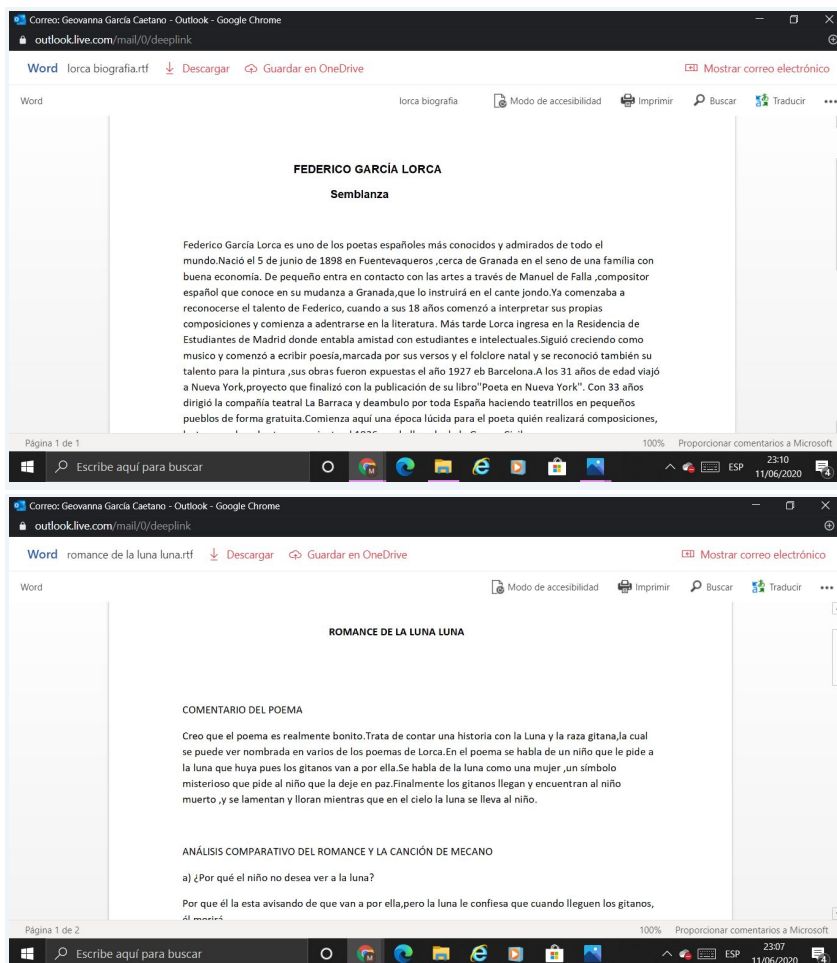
Correo: Geovanna García Caetano - Outlook - Google Chrome
outlook.live.com/mail/0/deeplink
Word lorca biografia.rtf Descargar Guardar en OneDrive
Mostrar correo electrónico
Word
lorca biografia
Modo de accesibilidad
Imprimir
Buscar
Traducir
...

FEDERICO GARCÍA LORCA

Semblanza

Federico García Lorca es uno de los poetas españoles más conocidos y admirados de todo el mundo.Nació el 5 de junio de 1898 en Fuentevaqueros ,cerca de Granada en el seno de una familia con buena economía. De pequeño entra en contacto con las artes a través de Manuel de Falla ,compositor español que conoce en su mudanza a Granada,que lo instruirá en el cante jondo.Ya comenzaba a reconocerse el talento de Federico, cuando a sus 18 años comenzó a interpretar sus propias composiciones y comienza a adentrarse en la literatura. Más tarde Lorca ingresa en la Residencia de Estudiantes de Madrid donde entabla amistad con estudiantes e intelectuales.Siguió creciendo como musico y comenzó a ecribir poesía,marcada por sus versos y el folclore natal y se reconoció también su talento para la pintura ,sus obras fueron expuestas el año 1927 eb Barcelona.A los 31 años de edad viajó a Nueva York,proyecto que finalizó con la publicación de su libro"Poeta en Nueva York". Con 33 años dirigió la compañía teatral La Barraca y deambulo por toda España haciendo teatrillos en pequeños pueblos de forma gratuita.Comienza aquí una época lúcida para el poeta quién realizará composiciones, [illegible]

Página 1 de 1
100% Proporcionar comentarios a Microsoft
Escribe aquí para buscar
ESP 23:10 11/06/2020

Correo: Geovanna García Caetano - Outlook - Google Chrome
outlook.live.com/mail/0/deeplink
Word romance de la luna luna.rtf Descargar Guardar en OneDrive
Mostrar correo electrónico
Word
Modo de accesibilidad
Imprimir
Buscar
Traducir
...

ROMANCE DE LA LUNA LUNA

COMENTARIO DEL POEMA

Creo que el poema es realmente bonito.Trata de contar una historia con la Luna y la raza gitana,la cual se puede ver nombrada en varios de los poemas de Lorca.En el poema se habla de un niño que le pide a la luna que huya pues los gitanos van a por ella.Se habla de la luna como una mujer ,un símbolo misterioso que pide al niño que la deje en paz.Finalmente los gitanos llegan y encuentran al niño muerto ,y se lamentan y lloran mientras que en el cielo la luna se lleva al niño.

ANÁLISIS COMPARATIVO DEL ROMANCE Y LA CANCIÓN DE MECANO

a) ¿Por qué el niño no desea ver a la luna?

Por que él la esta avisando de que van a por ella,pero la luna le confiesa que cuando lleguen los gitanos, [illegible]

Página 1 de 2
100% Proporcionar comentarios a Microsoft
Escribe aquí para buscar
ESP 23:07 11/06/2020